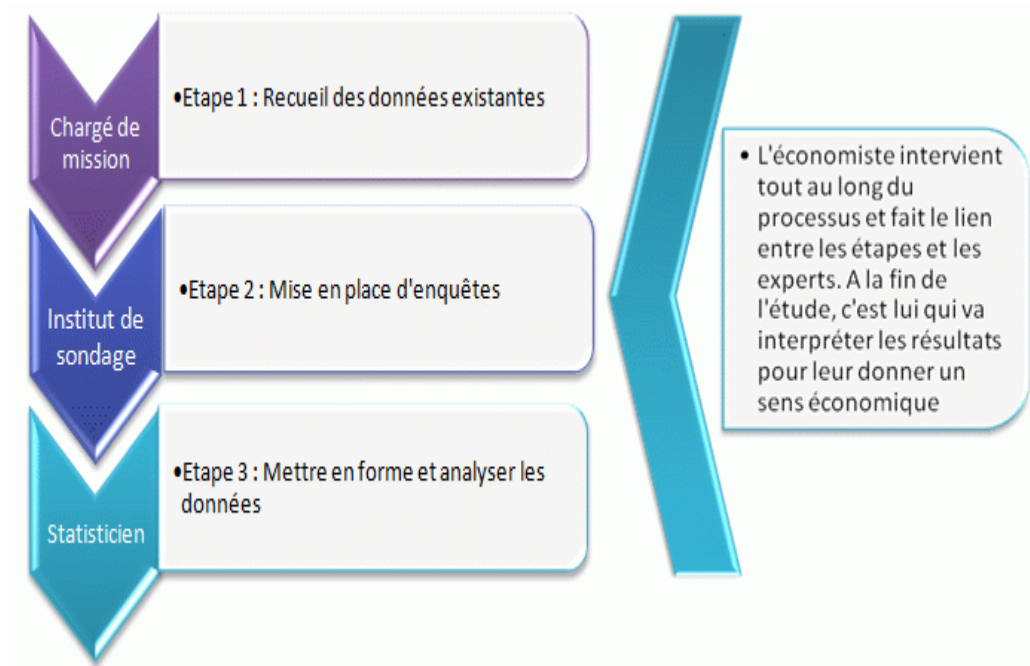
Chargé de mission

•Etape 1 : Recueil des données existantes

Institut de sondage

•Etape 2 : Mise en place d'enquêtes

Statisticien

•Etape 3 : Mettre en forme et analyser les données

• L'économiste intervient tout au long du processus et fait le lien entre les étapes et les experts. A la fin de l'étude, c'est lui qui va interpréter les résultats pour leur donner un sens économique